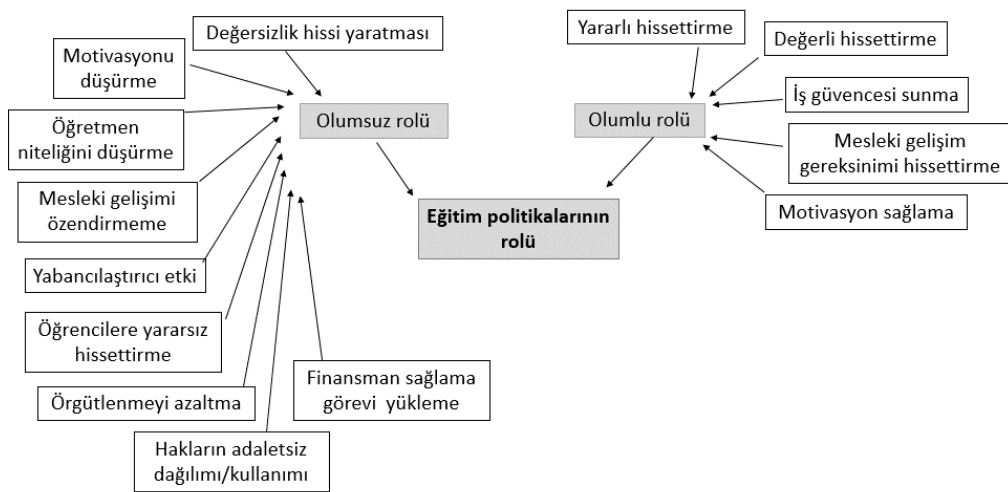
Değersizlik hissi yaratması

Motivasyonu düşürme

Öğretmen niteliğini düşürme

Mesleki gelişimi özendirmeme

Yabancılaştırıcı etki

Öğrencilere yararsız hissettirme

Örgütlenmeyi azaltma

Hakların adaletsiz dağılımı/kullanımı

Finansman sağlama görevi yükleme

Olumsuz rolü

Eğitim politikalarının rolü

Olumlu rolü

Yararlı hissettirme

Değerli hissettirme

İş güvencesi sunma

Mesleki gelişim gereksinimi hissettirme

Motivasyon sağlama